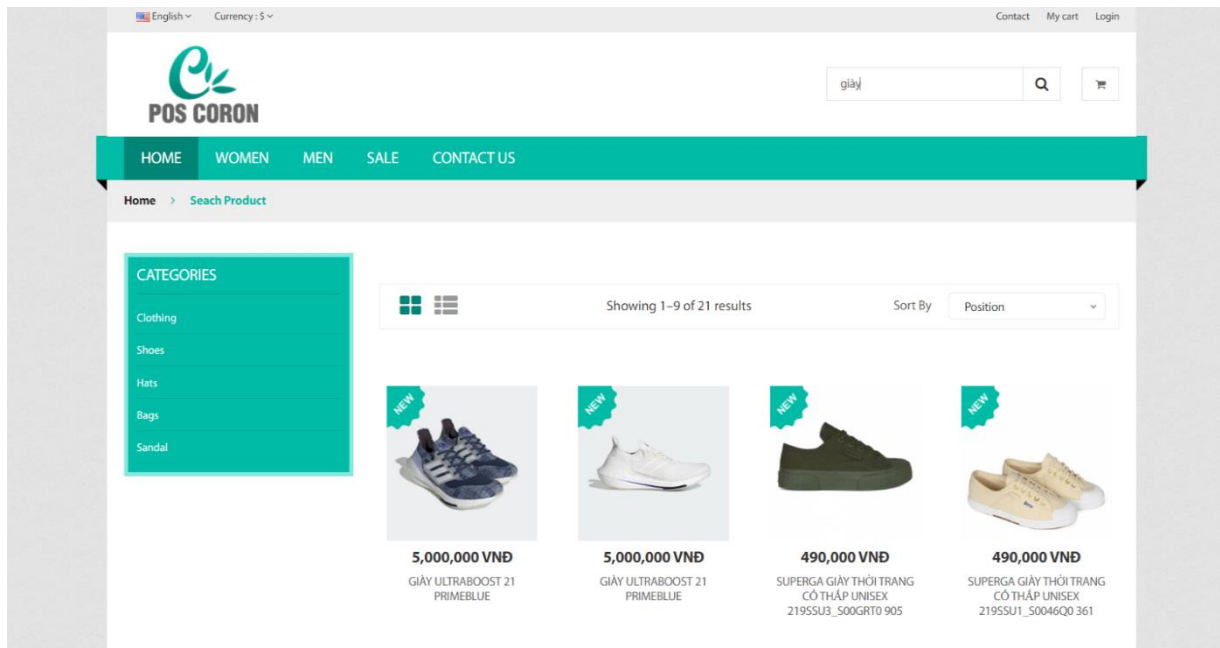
English Currency : $

Contact My cart Login

POS CORON

giày

HOME WOMEN MEN SALE CONTACT US

Home > Seach Product

CATEGORIES

Clothing

Shoes

Hats

Bags

Sandal

Showing 1–9 of 21 results

Sort By Position

NEW

5,000,000 VNĐ

GIÀY ULTRABOOST 21 PRIMEBLUE

NEW

5,000,000 VNĐ

GIÀY ULTRABOOST 21 PRIMEBLUE

NEW

490,000 VNĐ

SUPERGA GIÀY THỜI TRANG CỔ THẤP UNISEX 219SSU3_S00GRT0 905

NEW

490,000 VNĐ

SUPERGA GIÀY THỜI TRANG CỔ THẤP UNISEX 219SSU1_S0046Q0 361